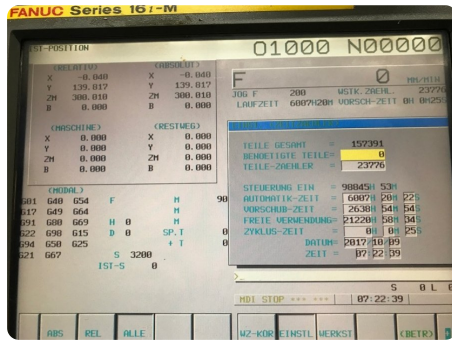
FANUC Series 16i-M

IST-POSITION O1000 N00000

(RELATIV) (ABSOLUT)
X -0.040 X -0.040
Y 139.017 Y 139.017
ZM 300.010 ZM 300.010
B 0.000 B 0.000

(MASCHINE) (RESTWEG)
X 0.000 X 0.000
Y 0.000 Y 0.000
ZM 0.000 ZM 0.000
B 0.000 B 0.000

(MODAL)
G01 G40 G54 F M 90
G17 G49 G64 M
G91 G80 G69 H 0 M
G22 G98 G15 D 0 SP.T
G94 G50 G25 + T 0
G21 G67 S 3200
IST-S 0

F 0 MM/MIN
JOG F 200 WSTK.ZAEHL. 23776
LAUFZEIT 6007H20M VORSCH-ZEIT 0H 0H25S

TEILE GESAMT = 157391
BENOETIGTE TEILE= 0
TEILE-ZAEHLER = 23776

STEUERUNG EIN = 98845H 53M
AUTOMATIK-ZEIT = 6007H 20M 22S
VORSCHUB-ZEIT = 2638H 54M 54S
FREIE VERWENDUNG= 21220H 58M 34S
ZYKLUS-ZEIT = 0H 0M 25S
DATUM= 2017/10/09
ZEIT = 07:22:39

S 0 L 0
MDI STOP *** *** 07:22:39

ABS REL ALLE WZ-KOR EINSTL WERKST (BETR)